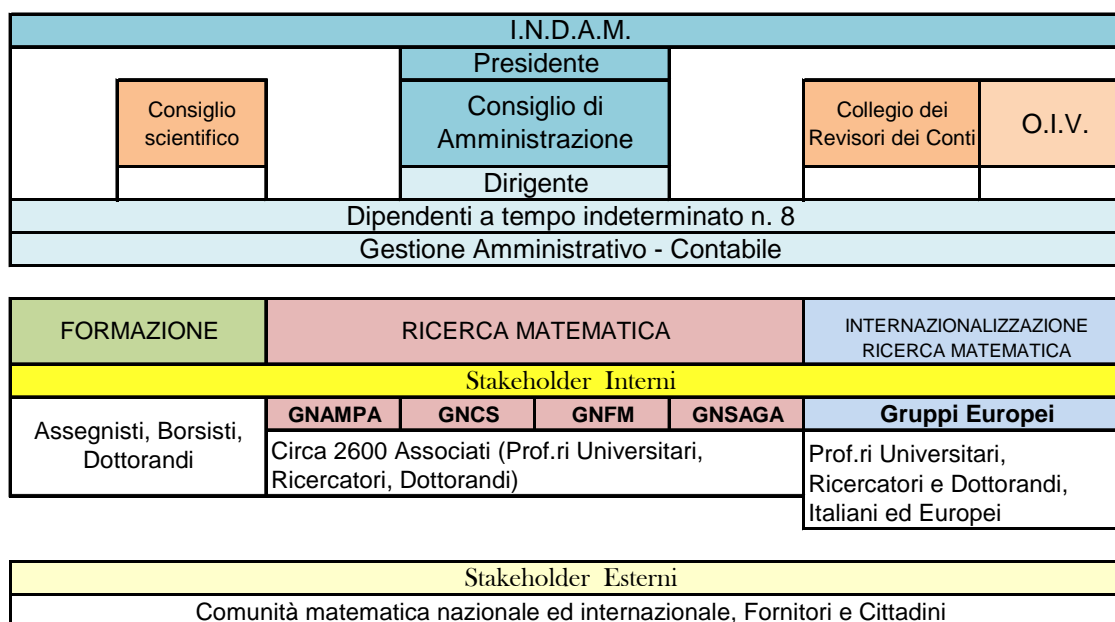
I.N.D.A.M.

Presidente

Consiglio scientifico

Consiglio di Amministrazione

Collegio dei Revisori dei Conti

O.I.V.

Dirigente

Dipendenti a tempo indeterminato n. 8

Gestione Amministrativo - Contabile

| FORMAZIONE | RICERCA MATEMATICA | | | | INTERNAZIONALIZZAZIONE RICERCA MATEMATICA |
|---|---|---|---|---|---|
| Stakeholder Interni | | | | | |
| Assegnisti, Borsisti, Dottorandi | GNAMPA | GNCS | GNFM | GNSAGA | Gruppi Europei |
| | Circa 2600 Associati (Prof.ri Universitari, Ricercatori, Dottorandi) | | | | Prof.ri Universitari, Ricercatori e Dottorandi, Italiani ed Europei |

Stakeholder Esterni

Comunità matematica nazionale ed internazionale, Fornitori e Cittadini